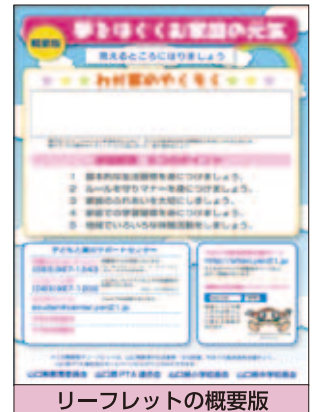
概要版
夢をはぐくむ家庭の元気
見えるところにはりましょう

わが家のやくそく

家庭教育 5つのポイント
1 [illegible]
2 ルールを守りマナーを身につけましょう。
3 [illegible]
4 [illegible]
5 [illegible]

子どもと親のサポートセンター
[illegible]

http://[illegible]

山口県教育委員会 山口県PTA連合会 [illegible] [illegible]

リーフレットの概要版